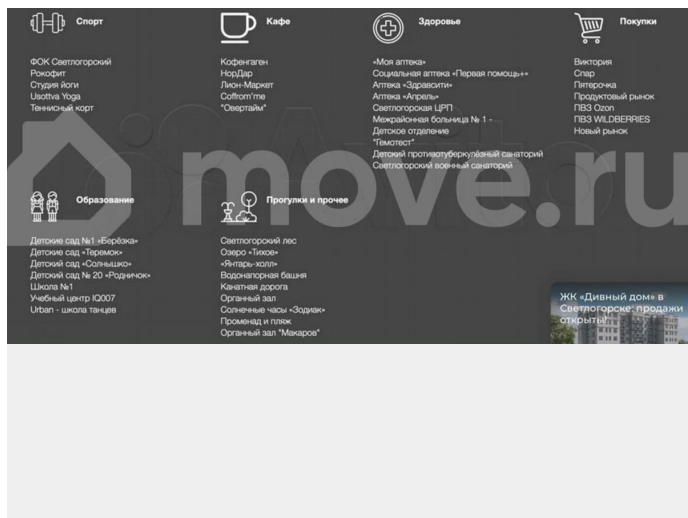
Спорт

ФОК Светлогорский
Рокофит
Студия йоги
Usottva Yoga
Теннисный корт

Кафе

Кофенгаген
НорДар
Лион-Маркет
Coffrom'me
"Овертайм"

Здоровье

«Моя аптека»
Социальная аптека «Первая помощь»+
Аптека «Здравсити»
Аптека «Апрель»
Светлогорская ЦРП
Межрайонная больница № 1 -
Детское отделение
"Гемотест"
Детский противотуберкулёзный санаторий
Светлогорский военный санаторий

Покупки

Виктория
Спар
Пятерочка
Продуктовый рынок
ПВЗ Ozon
ПВЗ WILDBERRIES
Новый рынок

move.ru

Образование

Детские сад №1 «Берёзка»
Детские сад «Теремок»
Детский сад «Солнышко»
Детский сад № 20 «Родничок»
Школа №1
Учебный центр IQ007
Urban - школа танцев

Прогулки и прочее

Светлогорский лес
Озеро «Тихое»
«Янтарь-холл»
Водонапорная башня
Канатная дорога
Органный зал
Солнечные часы «Зодиак»
Променад и пляж
Органный зал "Макаров"

ЖК «Дивный дом» в Светлогорске: продажи открыты!